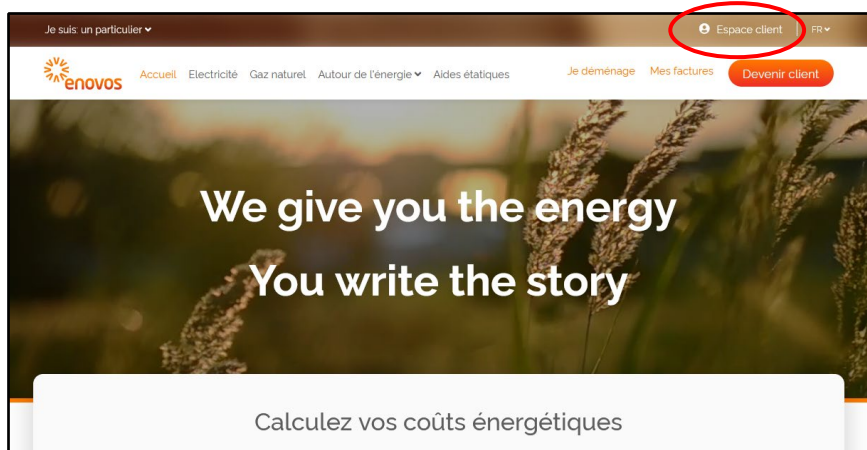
Je suis: un particulier

Espace client | FR

enovos

Accueil Electricité Gaz naturel Autour de l'énergie Aides étatiques

Je déménage Mes factures Devenir client

We give you the energy

You write the story

Calculez vos coûts énergétiques